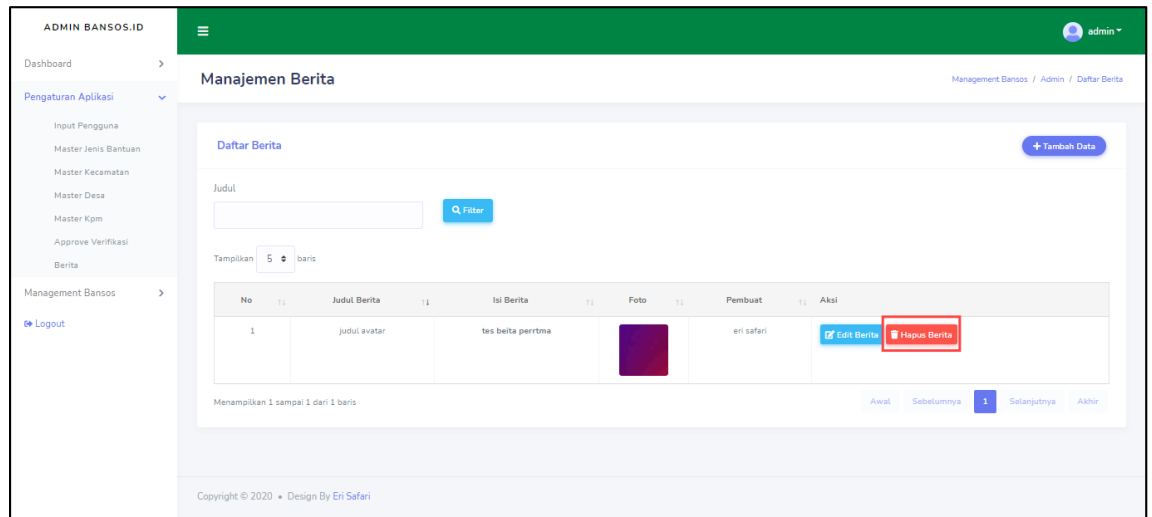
ADMIN BANSOS.ID

Dashboard

Pengaturan Aplikasi

Input Pengguna
Master Jenis Bantuan
Master Kecamatan
Master Desa
Master Kpm
Approve Verifikasi
Berita

Management Bansos

Logout

admin

Manajemen Berita

Management Bansos / Admin / Daftar Berita

Daftar Berita

+ Tambah Data

Judul

Filter

Tampilkan 5 baris

| No | Judul Berita | Isi Berita | Foto | Pembuat | Aksi |
|---|---|---|---|---|---|
| 1 | judul avatar | tes beita perrtma | | eri safari | Edit Berita Hapus Berita |

Menampilkan 1 sampai 1 dari 1 baris

Awal Sebelumnya 1 Selanjutnya Akhir

Copyright © 2020 • Design By Eri Safari